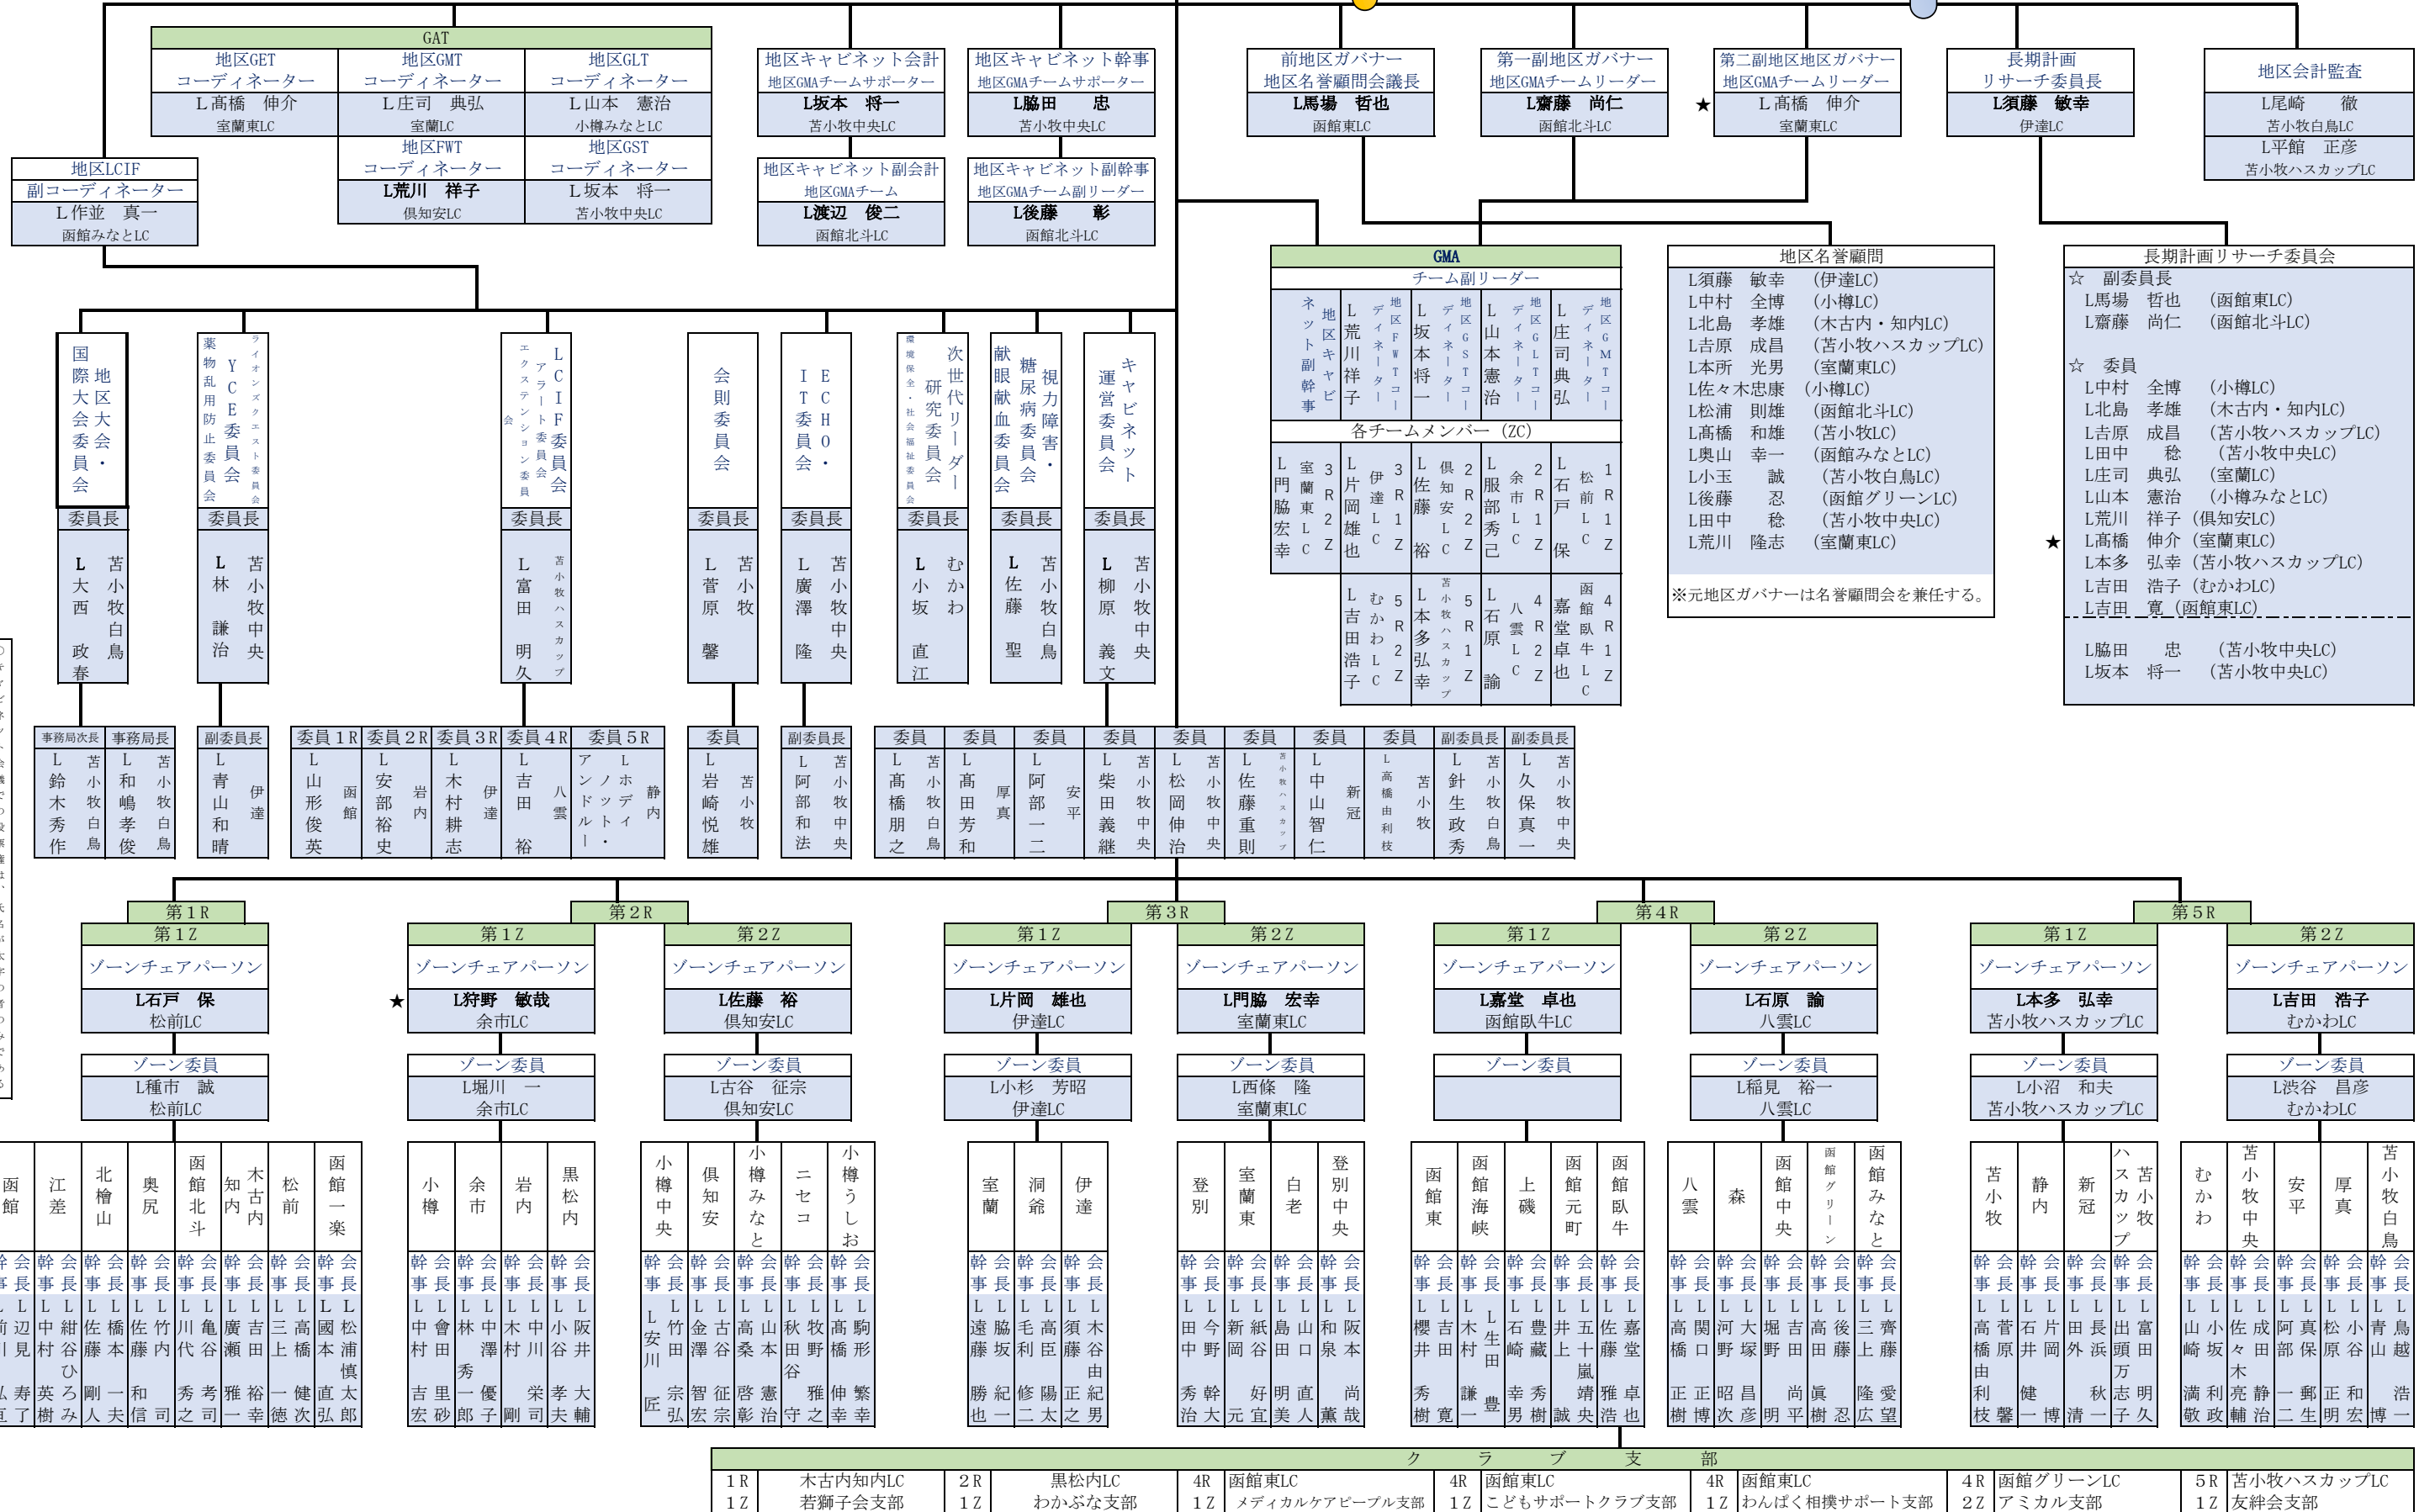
GAT

地区GET コーディネーター
L高橋 伸介
室蘭東LC

地区GMT コーディネーター
L庄司 典弘
室蘭LC

地区GLT コーディネーター
L山本 憲治
小樽みなとLC

地区FWT コーディネーター
L荒川 祥子
倶知安LC

地区GST コーディネーター
L坂本 将一
苫小牧中央LC

地区LCIF 副コーディネーター
L作並 真一
函館みなとLC

地区キャビネット会計
地区GMAチームサポーター
L坂本 将一
苫小牧中央LC

地区キャビネット幹事
地区GMAチームサポーター
L脇田 忠
苫小牧中央LC

地区キャビネット副会計
地区GMAチーム
L渡辺 俊二
函館北斗LC

地区キャビネット副幹事
地区GMAチーム副リーダー
L後藤 彰
函館北斗LC

前地区ガバナー
地区名誉顧問会議長
L馬場 哲也
函館東LC

第一副地区ガバナー
地区GMAチームリーダー
L齋藤 尚仁
函館北斗LC

★ 第二副地区地区ガバナー
地区GMAチームリーダー
L高橋 伸介
室蘭東LC

長期計画 リサーチ委員長
L須藤 敏幸
伊達LC

地区会計監査
L尾崎 徹
苫小牧白鳥LC
L平舘 正彦
苫小牧ハスカップLC

GMA
チーム副リーダー
地区キャビネット副幹事
L荒川祥子 地区FWTコーディネーター
L坂本将一 地区GSTコーディネーター
L山本憲治 地区GLTコーディネーター
L庄司典弘 地区GMTコーディネーター

各チームメンバー (ZC)
L門脇宏幸 室蘭東LC 3R2Z
L片岡雄也 伊達LC 3R1Z
L佐藤裕 倶知安LC 2R2Z
L服部秀己 余市LC 2R1Z
L石戸保 松前LC 1R1Z
L吉田浩子 むかわLC 5R2Z
L本多弘幸 苫小牧ハスカップ 5R1Z
L石原諭 八雲LC 4R2Z
L嘉堂卓也 函館臥牛LC 4R1Z

地区名誉顧問
L須藤 敏幸 (伊達LC)
L中村 全博 (小樽LC)
L北島 孝雄 (木古内・知内LC)
L吉原 成昌 (苫小牧ハスカップLC)
L本所 光男 (室蘭東LC)
L佐々木忠康 (小樽LC)
L松浦 則雄 (函館北斗LC)
L髙橋 和雄 (苫小牧LC)
L奥山 幸一 (函館みなとLC)
L小玉 誠 (苫小牧白鳥LC)
L後藤 忍 (函館グリーンLC)
L田中 稔 (苫小牧中央LC)
L荒川 隆志 (室蘭東LC)
※元地区ガバナーは名誉顧問会を兼任する。

長期計画リサーチ委員会
☆ 副委員長
L馬場 哲也 (函館東LC)
L齋藤 尚仁 (函館北斗LC)
☆ 委員
L中村 全博 (小樽LC)
L北島 孝雄 (木古内・知内LC)
L吉原 成昌 (苫小牧ハスカップLC)
L田中 稔 (苫小牧中央LC)
L庄司 典弘 (室蘭LC)
L山本 憲治 (小樽みなとLC)
L荒川 祥子 (倶知安LC)
★ L高橋 伸介 (室蘭東LC)
L本多 弘幸 (苫小牧ハスカップLC)
L吉田 浩子 (むかわLC)
L吉田 寛 (函館東LC)
L脇田 忠 (苫小牧中央LC)
L坂本 将一 (苫小牧中央LC)

国際大会委員会・地区大会
委員長 L大西政春 苫小牧白鳥
事務局次長 L鈴木秀作 苫小牧白鳥
事務局長 L和嶋孝俊 苫小牧白鳥

薬物乱用防止委員会 YCE委員会 ライオンズクエスト委員会
委員長 L林謙治 苫小牧中央
副委員長 L青山和晴 伊達

LCIF委員会 アラート委員会 エクステンション委員会
委員長 L富田明久 苫小牧ハスカップ
委員1R L山形俊英 函館
委員2R L安部裕史 岩内
委員3R L木村耕志 伊達
委員4R L吉田裕 八雲
委員5R L アンドルー・ホッティ 静内

会則委員会
委員長 L菅原馨 苫小牧
委員 L岩崎悦雄 苫小牧

IT委員会 ECHO・
委員長 L廣澤隆 苫小牧中央
副委員長 L阿部和法 苫小牧中央

次世代リーダー研究委員会 環境保全・社会福祉委員会
委員長 L小坂直江 むかわ
委員 L髙橋朋之 苫小牧白鳥
委員 L髙田芳和 厚真
委員 L阿部一二 安平

献眼献血委員会 糖尿病委員会 視力障害・
委員長 L佐藤聖 苫小牧白鳥
委員 L柴田義継 苫小牧中央
委員 L松岡伸治 苫小牧中央

キャビネット運営委員会
委員長 L柳原義文 苫小牧中央
委員 L佐藤重則 苫小牧ハスカップ
委員 L中山智仁 新冠
委員 L高橋由利枝 苫小牧
副委員長 L針生政秀 苫小牧白鳥
副委員長 L久保真一 苫小牧中央

第1R 第1Z ゾーンチェアパーソン L石戸 保 松前LC
ゾーン委員 L種市 誠 松前LC
函館 江差 北檜山 奥尻 函館北斗 知内 木古内 松前 函館一楽
幹事 会長 …
L辺見 L紺谷ひろみ L佐藤 L橋本 L佐藤 L竹内 L川代 L亀谷 L廣瀬 L吉田 L三上 L高橋 L國本 L松浦慎
英樹 寿 剛人 一夫 和信 司 秀之 考司 雅一 裕幸 一徳 健次 直弘 太郎

第2R
第1Z ゾーンチェアパーソン ★ L狩野 敏哉 余市LC
ゾーン委員 L堀川 一 余市LC
小樽 余市 岩内 黒松内
幹事 会長
L中村吉宏 L會田砂 L林秀一郎 L中澤優子 L木村剛 L中川栄司 L小谷孝夫 L阪井大輔
第2Z ゾーンチェアパーソン L佐藤 裕 倶知安LC
ゾーン委員 L古谷 征宗 倶知安LC
小樽中央 倶知安 小樽みなと ニセコ 小樽うしお
L安川匠 L竹田宗弘 L金澤智宏 L古谷征宗 L高桑啓彰 L山本憲治 L秋田谷守 L牧野雅之 L高橋伸幸 L駒形繁幸

第3R
第1Z ゾーンチェアパーソン L片岡 雄也 伊達LC
ゾーン委員 L小杉 芳昭 伊達LC
室蘭 洞爺 伊達
L遠藤勝也 L脇坂紀一 L毛利修二 L高臣陽太 L須藤正之 L木谷由紀男
第2Z ゾーンチェアパーソン L門脇 宏幸 室蘭東LC
ゾーン委員 L西條 隆 室蘭東LC
登別 室蘭東 白老 登別中央
L田中秀治 L今野幹大 L新岡元 L紙谷好宜 L島田明美 L山口直人 L和泉薫 L阪本尚哉

第4R
第1Z ゾーンチェアパーソン L嘉堂 卓也 函館臥牛LC
ゾーン委員
函館東 函館海峡 上磯 函館元町 函館臥牛
L櫻井秀樹 L吉田寛 L木村謙一 L生田豊 L石崎幸男 L豊蔵秀樹 L井上誠 L五十嵐靖央 L佐藤雅浩 L嘉堂卓也
第2Z ゾーンチェアパーソン L石原 諭 八雲LC
ゾーン委員 L稲見 裕一 八雲LC
八雲 森 函館中央 函館グリーン 函館みなと
L高橋正樹 L関口正博 L河野昭次 L大塚昌彦 L堀野尚明 L吉田眞平 L高田樹 L後藤忍 L三上隆広 L齊藤愛望

第5R
第1Z ゾーンチェアパーソン L本多 弘幸 苫小牧ハスカップLC
ゾーン委員 L小沼 和夫 苫小牧ハスカップLC
苫小牧 静内 新冠 ハスカップ苫小牧
L高橋由利枝 L菅原馨 L石井健一 L片岡博 L田外秋清 L長浜一 L出頭万志子 L富田明久
第2Z ゾーンチェアパーソン L吉田 浩子 むかわLC
ゾーン委員 L渋谷 昌彦 むかわLC
むかわ 苫小牧中央 安平 厚真 苫小牧白鳥
L山崎満敬 L小坂利政 L佐木亮輔 L成田静治 L阿部一二 L真保郵生 L松原正明 L小谷和宏 L青山浩 L鳥越博一

クラブ支部
1R 1Z 木古内知内LC 若獅子会支部
2R 1Z 黒松内LC わかぶな支部
4R 1Z 函館東LC メディカルケアピープル支部
4R 1Z 函館東LC こどもサポートクラブ支部
4R 1Z 函館東LC わんぱく相撲サポート支部
4R 2Z 函館グリーンLC アミカル支部
5R 1Z 苫小牧ハスカップLC 友絆会支部